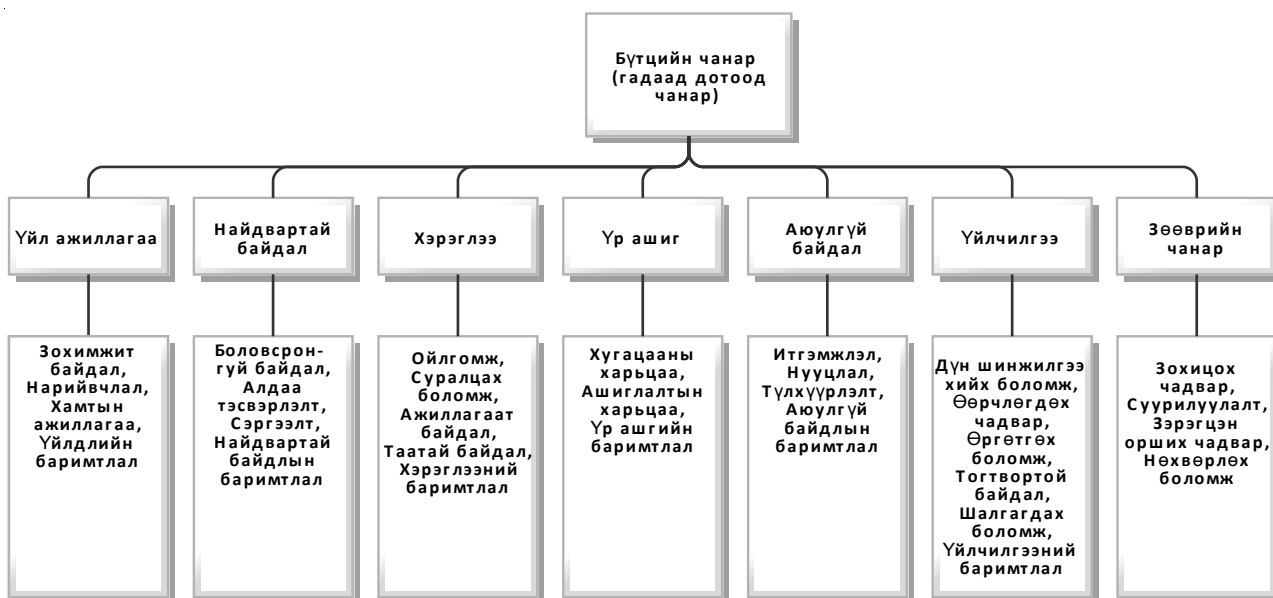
Бүтцийн чанар (гадаад дотоод чанар)

Үйл ажиллагаа

Зохимжит байдал, Нарийвчлал, Хамтын ажиллагаа, Үйлдлийн баримтлал

Найдвартай байдал

Боловсронгүй байдал, Алдаа тэсвэрлэлт, Сэргээлт, Найдвартай байдлын баримтлал

Хэрэглээ

Ойлгомж, Суралцах боломж, Ажиллагаат байдал, Таатай байдал, Хэрэглээний баримтлал

Үр ашиг

Хугацааны харьцаа, Ашиглалтын харьцаа, Үр ашгийн баримтлал

Аюулгүй байдал

Итгэмжлэл, Нууцлал, Түлхүүрлэлт, Аюулгүй байдлын баримтлал

Үйлчилгээ

Дүн шинжилгээ хийх боломж, Өөрчлөгдөх чадвар, Өргөтгөх боломж, Тогтвортой байдал, Шалгагдах боломж, Үйлчилгээний баримтлал

Зөөврийн чанар

Зохицох чадвар, Суурилуулалт, Зэрэгцэн орших чадвар, Нөхвөрлөх боломж